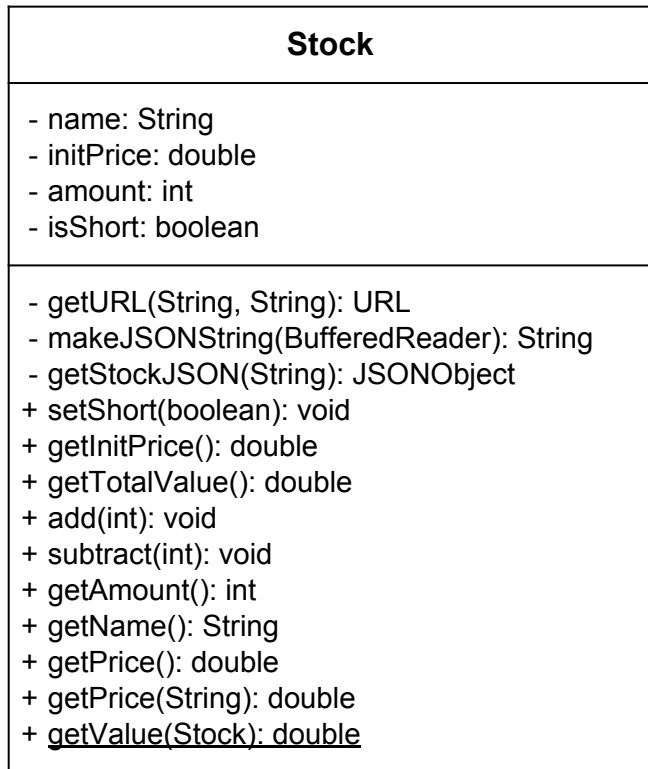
Stock

- name: String
- initPrice: double
- amount: int
- isShort: boolean

- getURL(String, String): URL
- makeJSONString(BufferedReader): String
- getStockJSON(String): JSONObject
+ setShort(boolean): void
+ getInitPrice(): double
+ getTotalValue(): double
+ add(int): void
+ subtract(int): void
+ getAmount(): int
+ getName(): String
+ getPrice(): double
+ getPrice(String): double
+ getValue(Stock): double